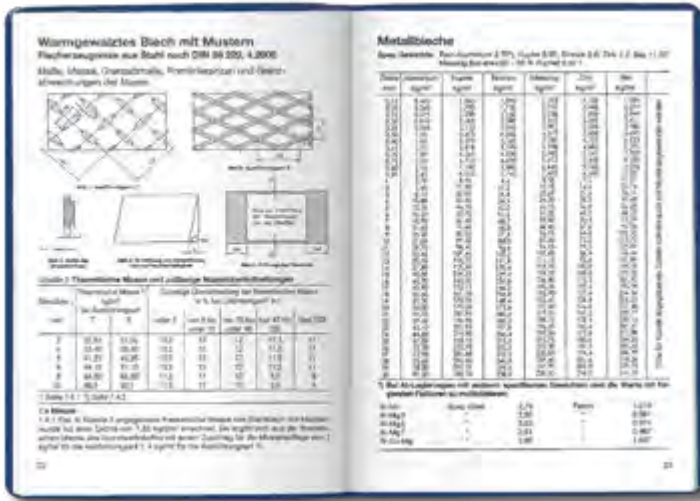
Warmgewalztes Blech mit Mustern
Flacherzeugnisse aus Stahl nach DIN 59 220, 4.2000

Maße, Masse, Grenzabmaße, Formtoleranzen und Grenzabweichungen der Muster

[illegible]

Metallbleche

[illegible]

| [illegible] | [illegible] | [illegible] | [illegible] | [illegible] | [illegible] | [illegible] |
|---|---|---|---|---|---|---|
| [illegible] | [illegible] | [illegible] | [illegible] | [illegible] | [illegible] | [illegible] |

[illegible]

22

23